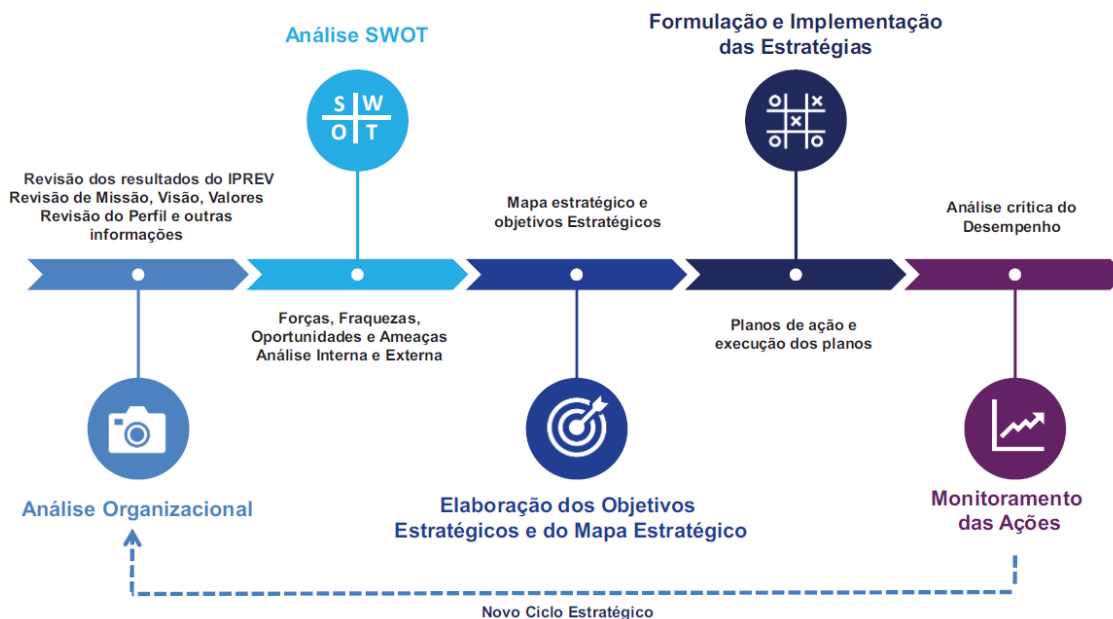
Análise SWOT

S W
O T

Formulação e Implementação das Estratégias

Revisão dos resultados do IPREV
Revisão de Missão, Visão, Valores
Revisão do Perfil e outras informações

Mapa estratégico e objetivos Estratégicos

Análise crítica do Desempenho

Forças, Fraquezas, Oportunidades e Ameaças
Análise Interna e Externa

Planos de ação e execução dos planos

Análise Organizacional

Elaboração dos Objetivos Estratégicos e do Mapa Estratégico

Monitoramento das Ações

Novo Ciclo Estratégico